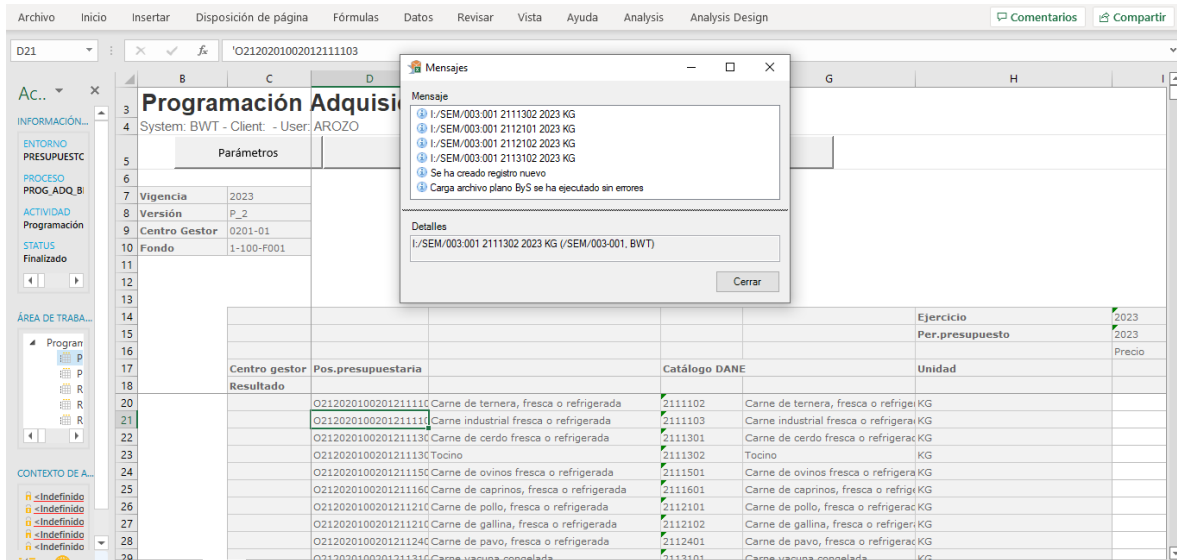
Archivo Inicio Insertar Disposición de página Fórmulas Datos Revisar Vista Ayuda Analysis Analysis Design Comentarios Compartir

D21 'O21202010020121111O3

Ac.. ×
INFORMACIÓN...
ENTORNO
PRESUPUESTC
PROCESO
PROG_ADQ_B
ACTIVIDAD
Programación
STATUS
Finalizado

ÁREA DE TRABA...
Progran
P
P
R
R
R

CONTEXTO DE A...
<Indefinido
<Indefinido
<Indefinido
<Indefinido
<Indefinido

Programación Adquisic
System: BWT - Client: - User: AROZO
Parámetros

| | B | C | D | | F | G | H | I |
|---|---|---|---|---|---|---|---|---|
| 7 | Vigencia | 2023 | | | | | | |
| 8 | Versión | P_2 | | | | | | |
| 9 | Centro Gestor | 0201-01 | | | | | | |
| 10 | Fondo | 1-100-F001 | | | | | | |
| 14 | | | | | | | Ejercicio | 2023 |
| 15 | | | | | | | Per.presupuesto | 2023 |
| 16 | | | | | | | | Precio |
| 17 | | Centro gestor | Pos.presupuestaria | | Catálogo DANE | | Unidad | |
| 18 | | Resultado | | | | | | |
| 20 | | | O21202010020121111 | Carne de ternera, fresca o refrigerada | 2111102 | Carne de ternera, fresca o refrige | KG | |
| 21 | | | O21202010020121111 | Carne industrial fresca o refrigerada | 2111103 | Carne industrial fresca o refrigera | KG | |
| 22 | | | O21202010020121113 | Carne de cerdo fresca o refrigerada | 2111301 | Carne de cerdo fresca o refrigerad | KG | |
| 23 | | | O21202010020121113 | Tocino | 2111302 | Tocino | KG | |
| 24 | | | O21202010020121115 | Carne de ovinos fresca o refrigerada | 2111501 | Carne de ovinos fresca o refrigera | KG | |
| 25 | | | O21202010020121116 | Carne de caprinos, fresca o refrigerada | 2111601 | Carne de caprinos, fresca o refrige | KG | |
| 26 | | | O21202010020121121 | Carne de pollo, fresca o refrigerada | 2112101 | Carne de pollo, fresca o refrigerad | KG | |
| 27 | | | O21202010020121121 | Carne de gallina, fresca o refrigerada | 2112102 | Carne de gallina, fresca o refriger | KG | |
| 28 | | | O21202010020121124 | Carne de pavo, fresca o refrigerada | 2112401 | Carne de pavo, fresca o refrigerad | KG | |
| 29 | | | O21202010020121131 | Carne vacuna congelada | 2113101 | Carne vacuna congelada | KG | |

Mensajes
Mensaje
I:/SEM/003:001 2111302 2023 KG
I:/SEM/003:001 2112101 2023 KG
I:/SEM/003:001 2112102 2023 KG
I:/SEM/003:001 2113102 2023 KG
Se ha creado registro nuevo
Carga archivo plano ByS se ha ejecutado sin errores
Detalles
I:/SEM/003:001 2111302 2023 KG (/SEM/003-001, BWT)
Cerrar